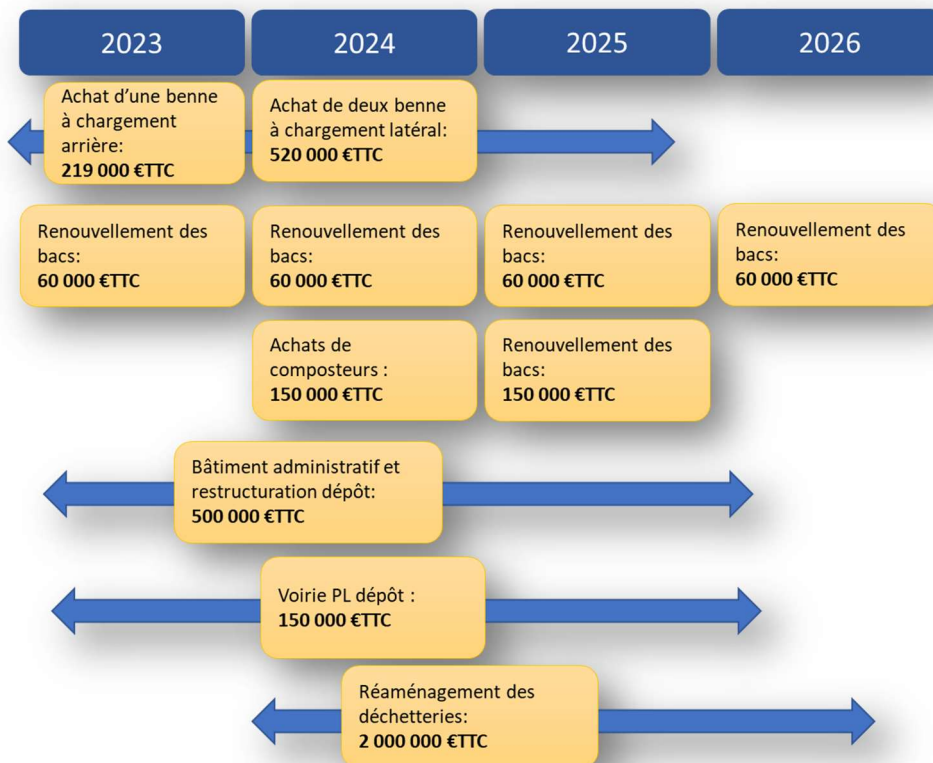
2023
2024
2025
2026

Achat d'une benne à chargement arrière:
**219 000 €TTC**

Achat de deux benne à chargement latéral:
**520 000 €TTC**

Renouvellement des bacs:
**60 000 €TTC**

Renouvellement des bacs:
**60 000 €TTC**

Renouvellement des bacs:
**60 000 €TTC**

Renouvellement des bacs:
**60 000 €TTC**

Achats de composteurs :
**150 000 €TTC**

Renouvellement des bacs:
**150 000 €TTC**

Bâtiment administratif et restructuration dépôt:
**500 000 €TTC**

Voirie PL dépôt :
**150 000 €TTC**

Réaménagement des déchetteries:
**2 000 000 €TTC**